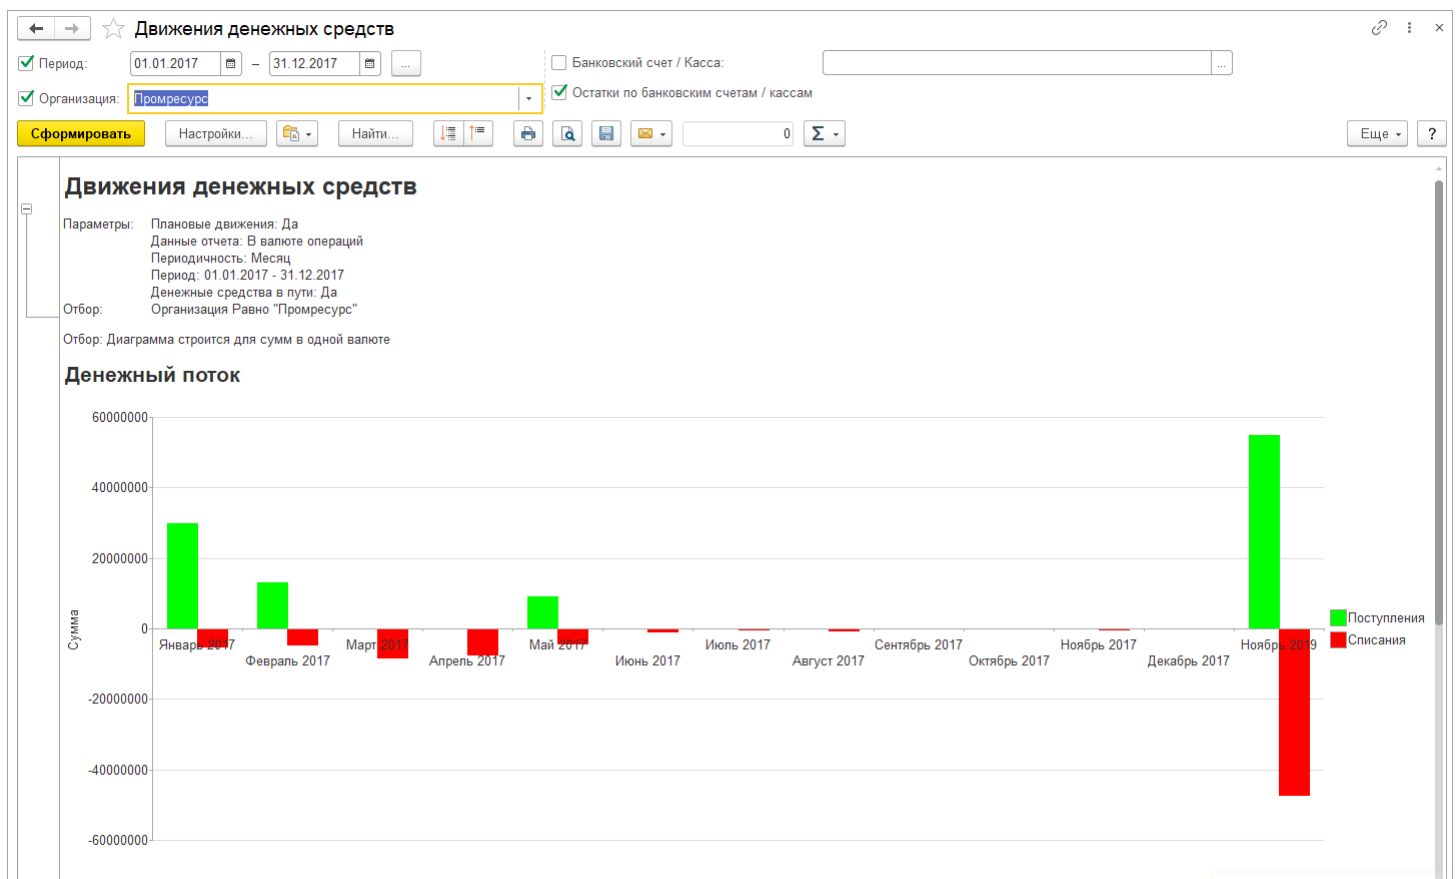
Движения денежных средств

Период: 01.01.2017 – 31.12.2017 ...
Банковский счет / Касса: ...
Организация: Промресурс
Остатки по банковским счетам / кассам

Сформировать Настройки... Найти... 0 Σ Еще ?

Движения денежных средств

Параметры: Плановые движения: Да
Данные отчета: В валюте операций
Периодичность: Месяц
Период: 01.01.2017 - 31.12.2017
Денежные средства в пути: Да
Отбор: Организация Равно "Промресурс"

Отбор: Диаграмма строится для сумм в одной валюте

Денежный поток

60000000
40000000
20000000
0
-20000000
-40000000
-60000000

Сумма

Январь 2017
Февраль 2017
Март 2017
Апрель 2017
Май 2017
Июнь 2017
Июль 2017
Август 2017
Сентябрь 2017
Октябрь 2017
Ноябрь 2017
Декабрь 2017
Ноябрь 2019

Поступления
Списания